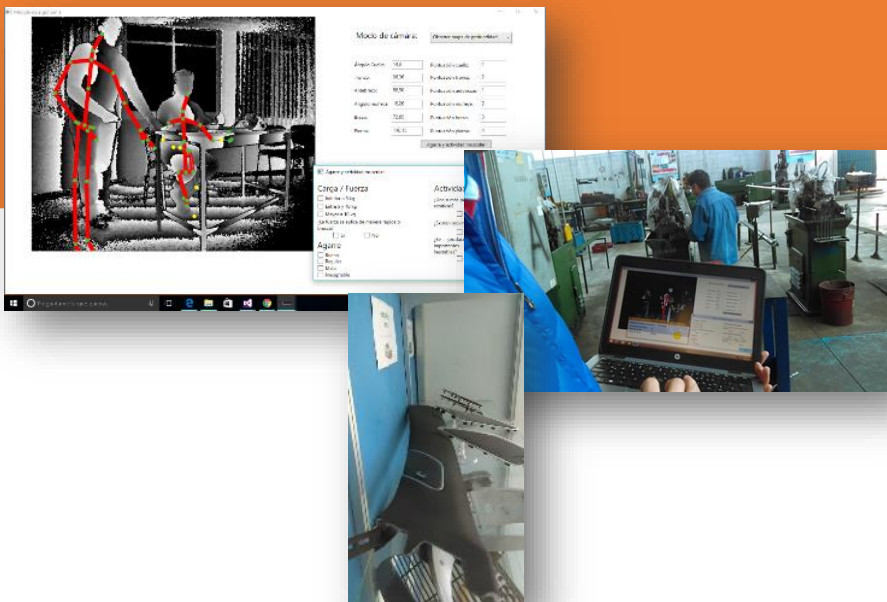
Modo de cámara:

Obtener mapa de profundidad

Ángulo tronco: 90,0
Cuello: 88,58
Antebrazo: 88,58
Ángulo muñeca: 85,00
Brazo: 72,00
Pierna: 180,13

Puntuación cuello: 2
Puntuación tronco: 3
Puntuación antebrazo: 1
Puntuación muñeca: 2
Puntuación brazo: 3
Puntuación pierna: 1

Agarre y actividad muscular

Agarre y actividad muscular

Carga / Fuerza
Inferior a 5 kg
Entre 5 y 10 kg
Mayor a 10 kg
¿La fuerza se aplica de manera rápida o brusca?
Si
No

Agarre
Bueno
Regular
Malo
Inaceptable

Actividad